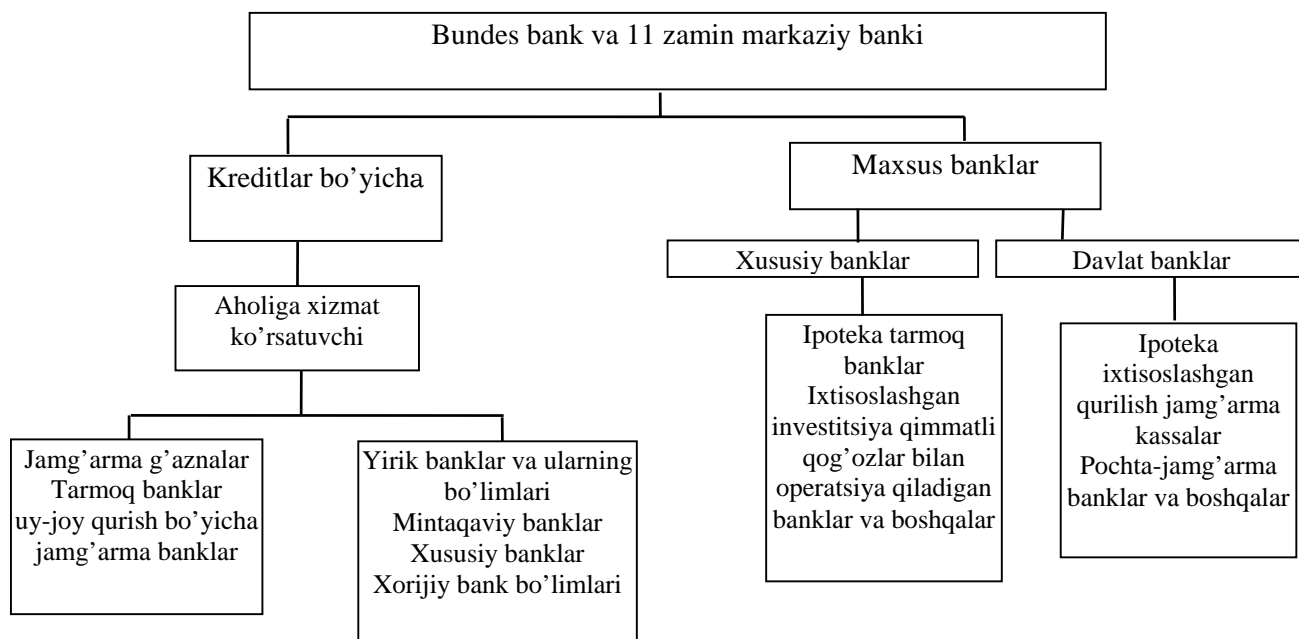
Bundes bank va 11 zamin markaziy banki

Kreditlar bo’yicha

Maxsus banklar

Xususiy banklar

Davlat banklar

Aholiga xizmat ko’rsatuvchi

Ipoteka tarmoq banklar
Ixtisoslashgan investitsiya qimmatli qog’ozlar bilan operatsiya qiladigan banklar va boshqalar

Ipoteka ixtisoslashgan qurilish jamg’arma kassalar
Pochta-jamg’arma banklar va boshqalar

Jamg’arma g’aznalar
Tarmoq banklar
uy-joy qurish bo’yicha jamg’arma banklar

Yirik banklar va ularning bo’limlari
Mintaqaviy banklar
Xususiy banklar
Xorijiy bank bo’limlari